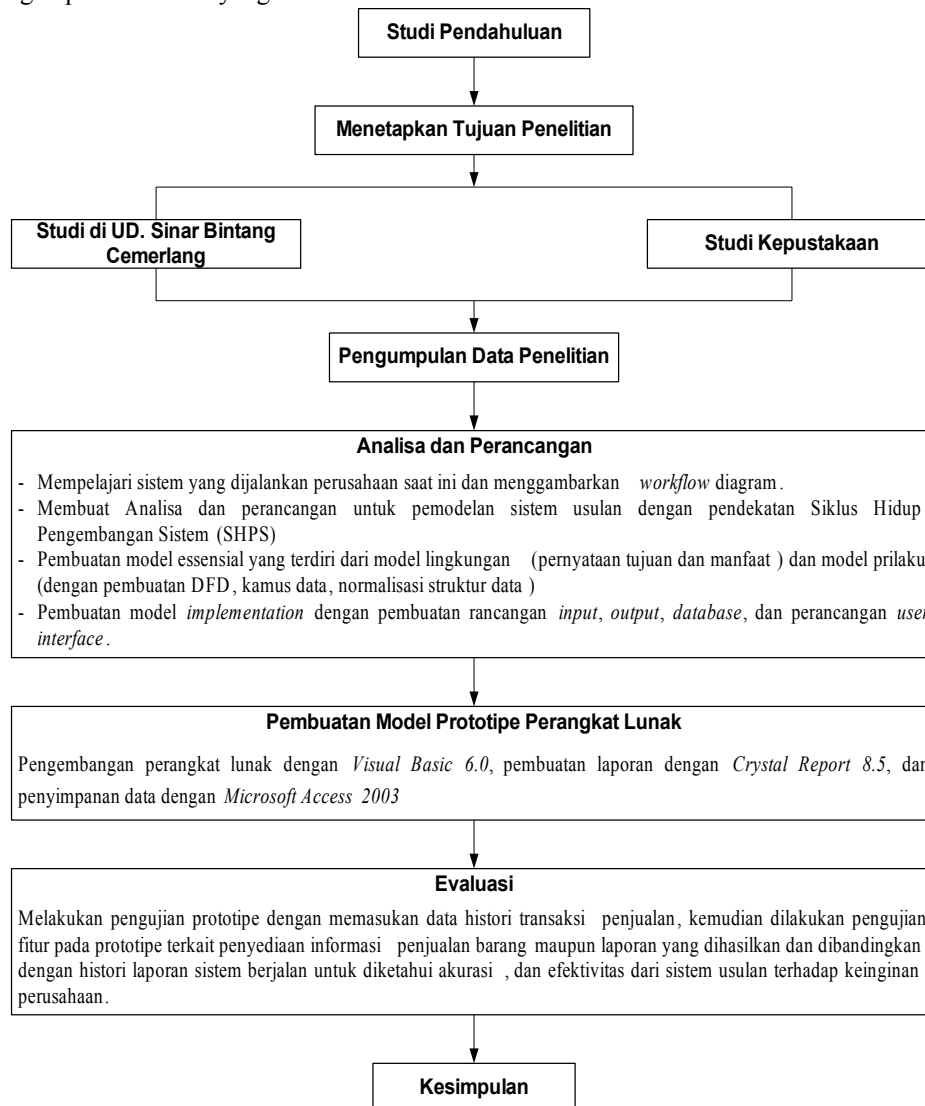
g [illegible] yang

Studi Pendahuluan

Menetapkan Tujuan Penelitian

Studi di UD. Sinar Bintang Cemerlang

Studi Kepustakaan

Pengumpulan Data Penelitian

Analisa dan Perancangan

- Mempelajari sistem yang dijalankan perusahaan saat ini dan menggambarkan *workflow* diagram.
- Membuat Analisa dan perancangan untuk pemodelan sistem usulan dengan pendekatan Siklus Hidup Pengembangan Sistem (SHPS)
- Pembuatan model essensial yang terdiri dari model lingkungan (pernyataan tujuan dan manfaat) dan model prilaku (dengan pembuatan DFD, kamus data, normalisasi struktur data)
- Pembuatan model *implementation* dengan pembuatan rancangan *input*, *output*, *database*, dan perancangan *user interface*.

Pembuatan Model Prototipe Perangkat Lunak

Pengembangan perangkat lunak dengan *Visual Basic 6.0*, pembuatan laporan dengan *Crystal Report 8.5*, dan penyimpanan data dengan *Microsoft Access 2003*

Evaluasi

Melakukan pengujian prototipe dengan memasukan data histori transaksi penjualan, kemudian dilakukan pengujian fitur pada prototipe terkait penyediaan informasi penjualan barang maupun laporan yang dihasilkan dan dibandingkan dengan histori laporan sistem berjalan untuk diketahui akurasi, dan efektivitas dari sistem usulan terhadap keinginan perusahaan.

Kesimpulan